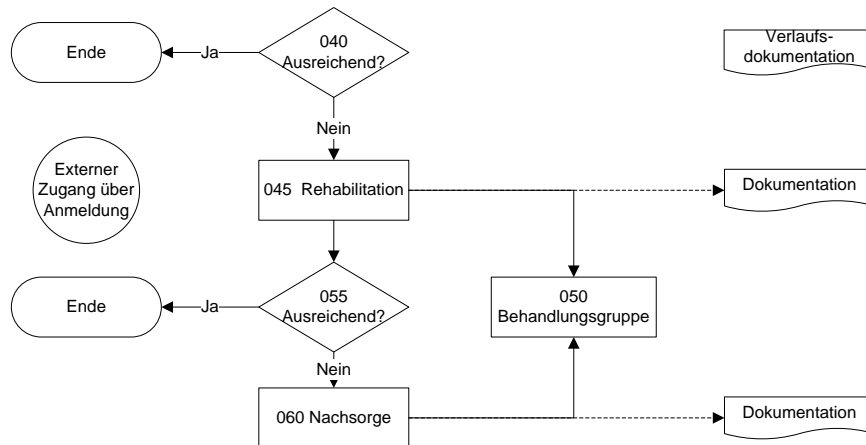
Ende

Ja

040 Ausreichend?

Verlaufsdokumentation

Nein

Externer Zugang über Anmeldung

045 Rehabilitation

Dokumentation

Ende

Ja

055 Ausreichend?

050 Behandlungsgruppe

Nein

060 Nachsorge

Dokumentation